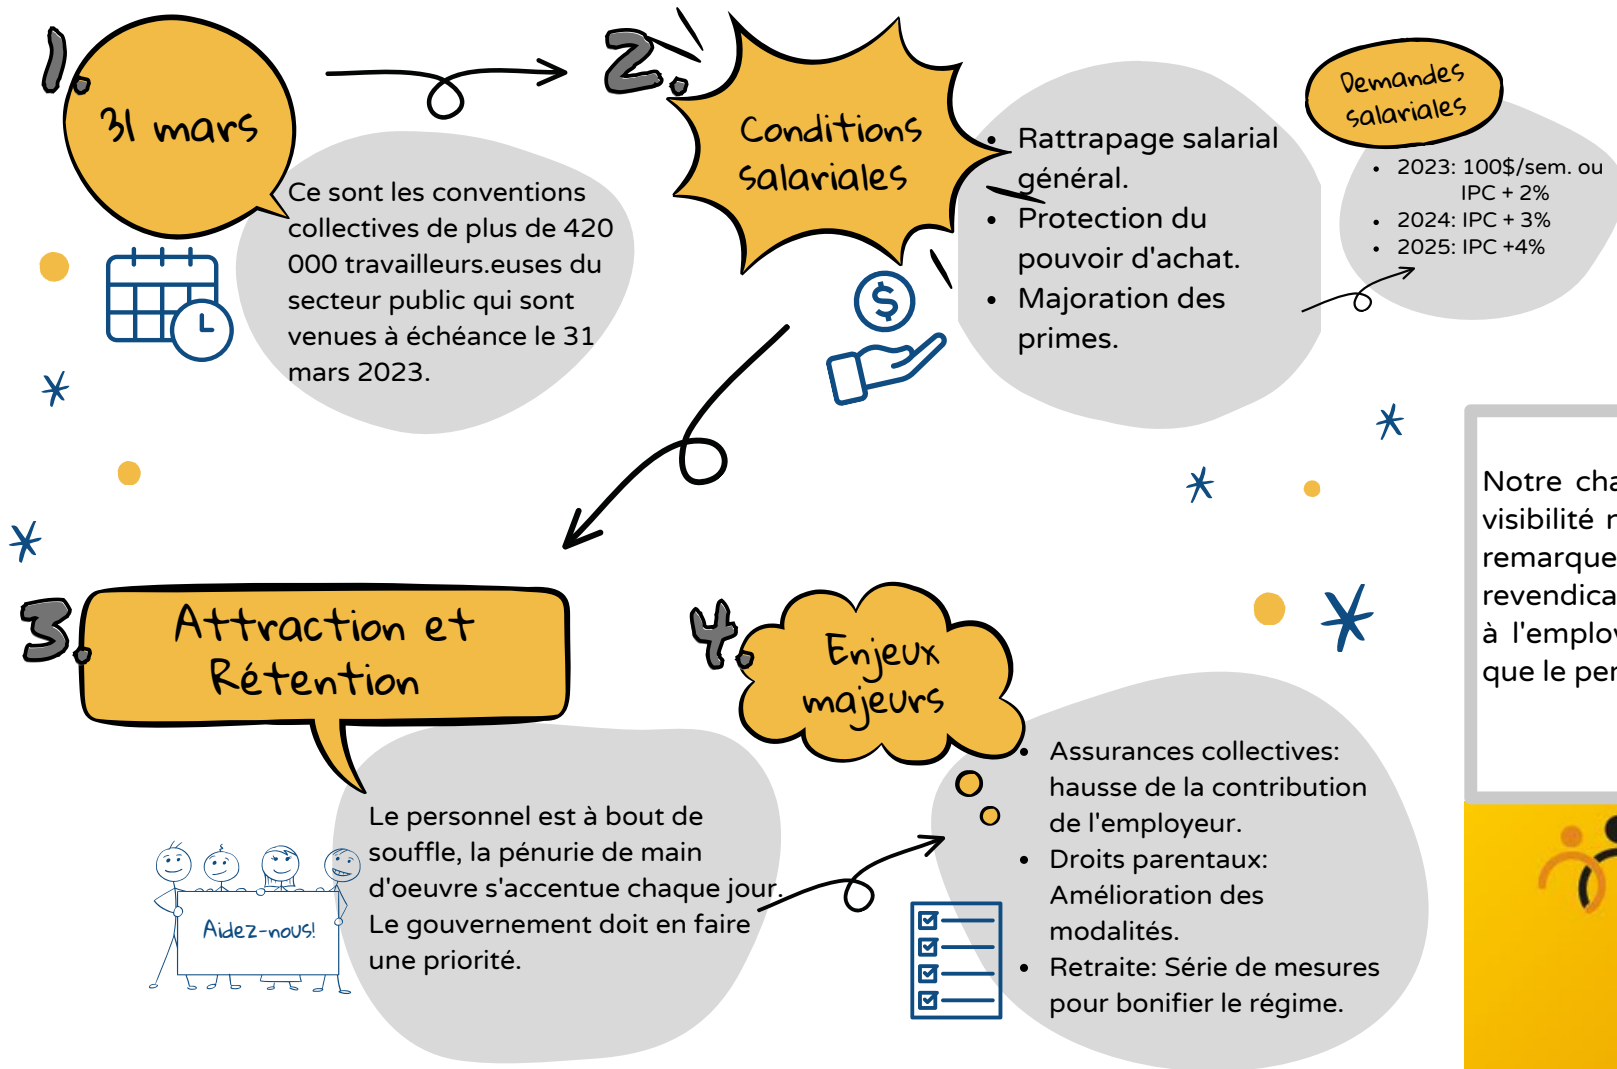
1.
31 mars

Ce sont les conventions collectives de plus de 420 000 travailleurs.euses du secteur public qui sont venues à échéance le 31 mars 2023.

2.
Conditions salariales

• Rattrapage salarial général.
• Protection du pouvoir d'achat.
• Majoration des primes.

Demandes salariales

• 2023: 100$/sem. ou IPC + 2%
• 2024: IPC + 3%
• 2025: IPC +4%

Notre cha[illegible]
visibilité r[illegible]
remarque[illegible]
revendica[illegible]
à l'emplo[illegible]
que le per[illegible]

3.
Attraction et Rétention

Le personnel est à bout de souffle, la pénurie de main d'oeuvre s'accentue chaque jour. Le gouvernement doit en faire une priorité.

Aidez-nous!

4.
Enjeux majeurs

• Assurances collectives: hausse de la contribution de l'employeur.
• Droits parentaux: Amélioration des modalités.
• Retraite: Série de mesures pour bonifier le régime.